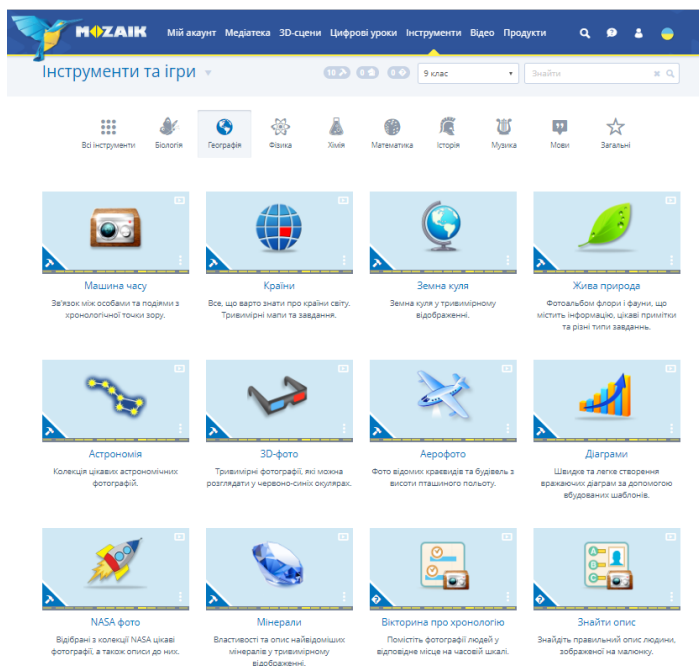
MOZAIK Мій акаунт Медіатека 3D-сцени Цифрові уроки Інструменти Відео Продукти

Інструменти та ігри

18 0 0 9 клас Знайти

Всі інструменти Біологія Географія Фізика Хімія Математика Історія Музика Мови Загальні

Машина часу
Зв'язок між особами та подіями з хронологічної точки зору.

Країни
Все, що варто знати про країни світу. Тривимірні мапи та завдання.

Земна куля
Земна куля у тривимірному відображенні.

Жива природа
Фотоальбом флори і фауни, що містить інформацію, цікаві примітки та різні типи завдань.

Астрономія
Колекція цікавих астрономічних фотографій.

3D-фото
Тривимірні фотографії, які можна розглядати у червоно-синіх окулярах.

Аерофото
Фото відомих краєвидів та будівель з висоти пташиного польоту.

Діаграми
Швидке та легке створення вражаючих діаграм за допомогою вбудованих шаблонів.

NASA фото
Відібрані з колекції NASA цікаві фотографії, а також описи до них.

Мінерали
Властивості та опис найвідоміших мінералів у тривимірному відображенні.

Вікторина про хронологію
Помістіть фотографії людей у відповідне місце на часовій шкалі.

Знайти опис
Знайдіть правильний опис людини, зображеної на малюнку.